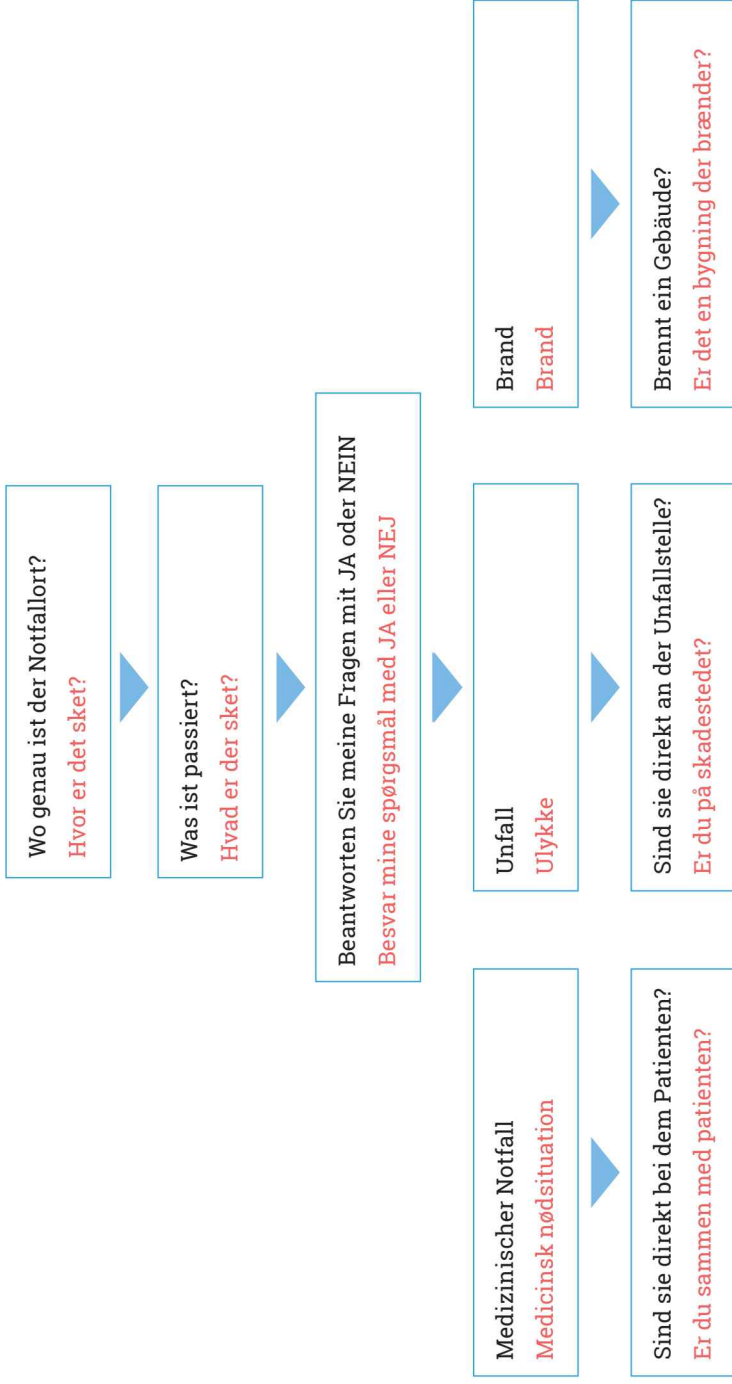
Wo genau ist der Notfallort?
Hvor er det sket?

Was ist passiert?
Hvad er der sket?

Beantworten Sie meine Fragen mit JA oder NEIN
Besvar mine spørgsmål med JA eller NEJ

Medizinischer Notfall
Medicinsk nødsituation

Sind sie direkt bei dem Patienten?
Er du sammen med patienten?

Unfall
Ulykke

Sind sie direkt an der Unfallstelle?
Er du på skadestedet?

Brand
Brand

Brennt ein Gebäude?
Er det en bygning der brænder?